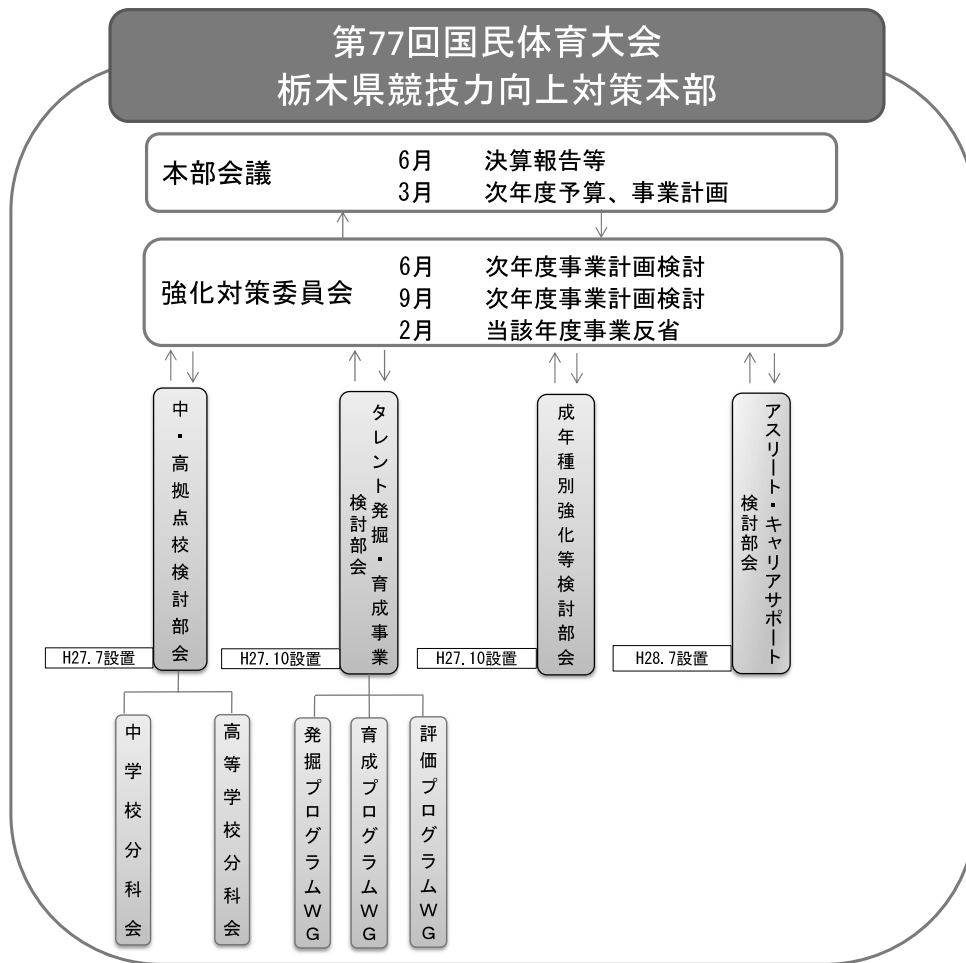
第77回国民体育大会
栃木県競技力向上対策本部

本部会議
6月 決算報告等
3月 次年度予算、事業計画

強化対策委員会
6月 次年度事業計画検討
9月 次年度事業計画検討
2月 当該年度事業反省

中・高拠点校検討部会
H27.7設置

タレント発掘・育成事業検討部会
H27.10設置

成年種別強化等検討部会
H27.10設置

アスリート・キャリアサポート検討部会
H28.7設置

中学校分科会

高等学校分科会

発掘プログラムWG

育成プログラムWG

評価プログラムWG